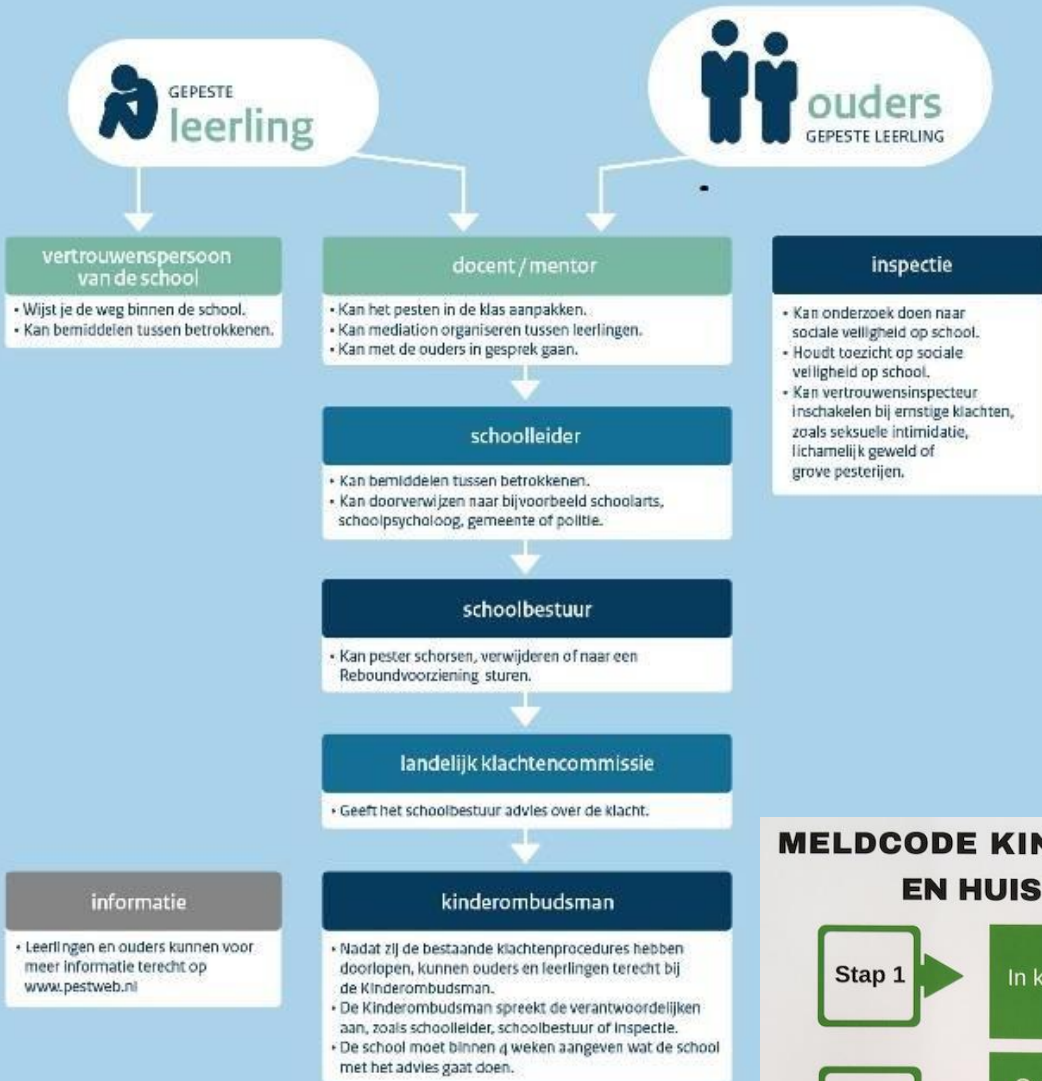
GEPESTE
leerling

ouders
GEPESTE LEERLING

vertrouwenspersoon van de school

• Wijst je de weg binnen de school.
• Kan bemiddelen tussen betrokkenen.

docent / mentor

• Kan het pesten in de klas aanpakken.
• Kan mediation organiseren tussen leerlingen.
• Kan met de ouders in gesprek gaan.

inspectie

• Kan onderzoek doen naar sociale veiligheid op school.
• Houdt toezicht op sociale veiligheid op school.
• Kan vertrouwensinspecteur inschakelen bij ernstige klachten, zoals seksuele intimidatie, lichamelijk geweld of grove pesterijen.

schoolleider

• Kan bemiddelen tussen betrokkenen.
• Kan doorverwijzen naar bijvoorbeeld schoolarts, schoolpsycholoog, gemeente of politie.

schoolbestuur

• Kan pester schorsen, verwijderen of naar een Reboundvoorziening sturen.

landelijk klachtencommissie

• Geeft het schoolbestuur advies over de klacht.

informatie

• Leerlingen en ouders kunnen voor meer informatie terecht op www.pestweb.nl

kinderombudsman

• Nadat zij de bestaande klachtenprocedures hebben doorlopen, kunnen ouders en leerlingen terecht bij de Kinderombudsman.
• De Kinderombudsman spreekt de verantwoordelijken aan, zoals schoolleider, schoolbestuur of inspectie.
• De school moet binnen 4 weken aangeven wat de school met het advies gaat doen.

MELDCODE KIN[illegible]
EN HUIS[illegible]

Stap 1

In k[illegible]